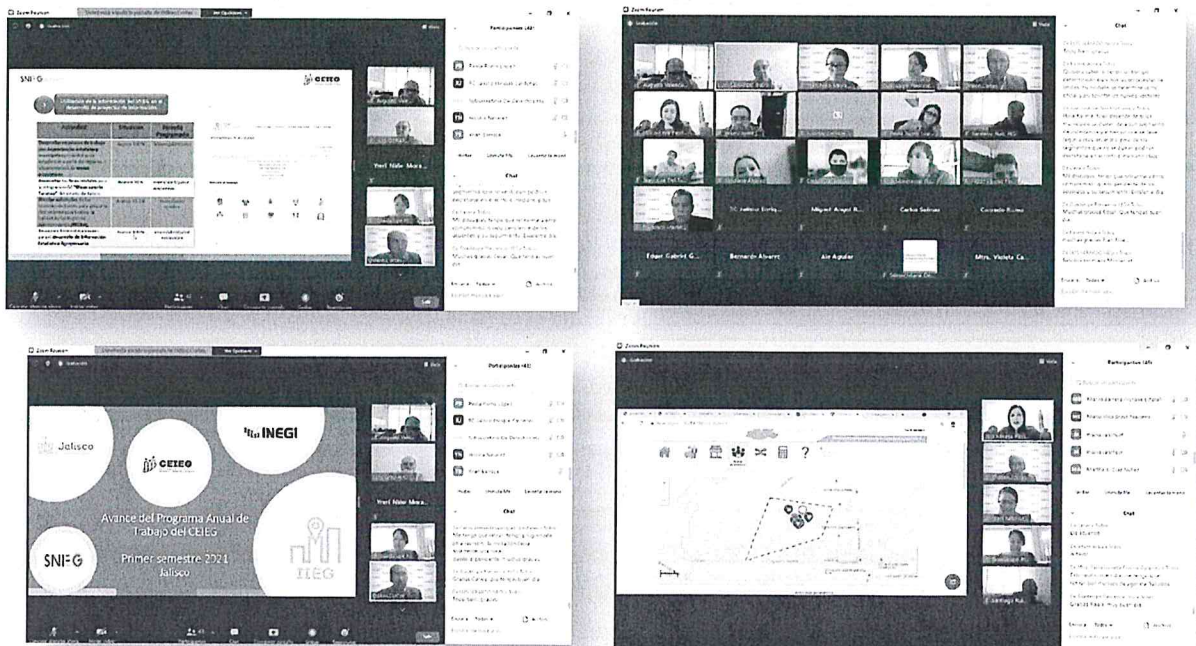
Zoom Reunión

SNIEG

CEIEG

Actividad | Situación | Fecha Programada

Yeri Nale Mora...

Participantes

Chat

Zoom Reunión

Augusto Valencia

Jadizer Enriq...

Miguel Angel R...

Carlos Salinas

Coronado Ruano

Edgar Gabriel G...

Bernardo Alvarez

Air Aguilar

Mtro. Violeta Ca...

Chat

Zoom Reunión

Jalisco

INEGI

CEIEG

Yeri Nale Mora...

Avance del Programa Anual de Trabajo del CEIEG

Primer semestre 2021

Jalisco

SNIEG

IIEG

Participantes

Chat

Zoom Reunión

Participantes

Chat